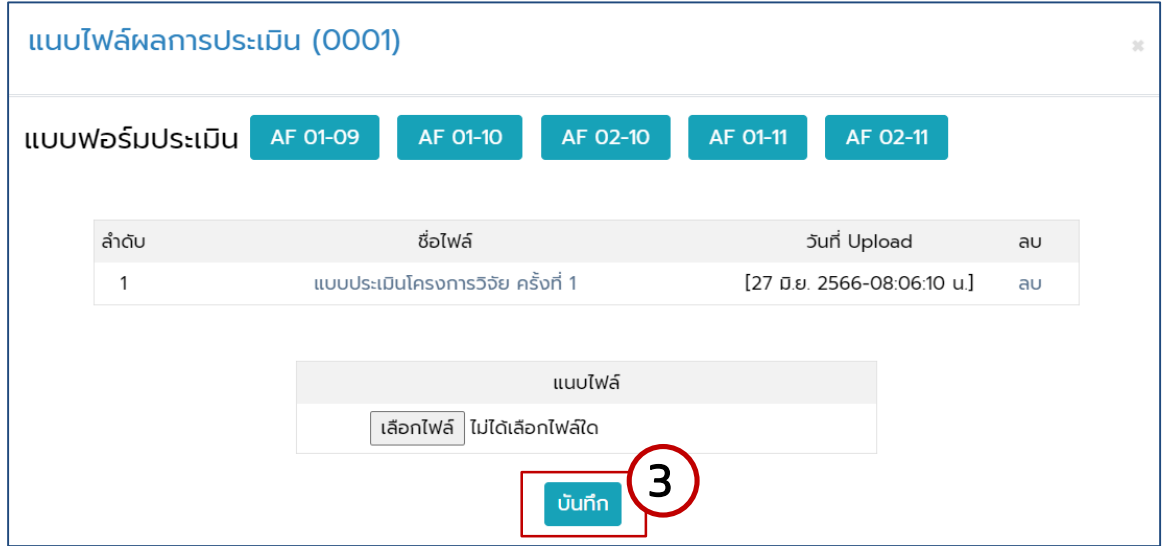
แนบไฟล์ผลการประเมิน (0001)

×

แบบฟอร์มประเมิน AF 01-09 AF 01-10 AF 02-10 AF 01-11 AF 02-11

| ลำดับ | ชื่อไฟล์ | วันที่ Upload | ลบ |
|---|---|---|---|
| 1 | แบบประเมินโครงการวิจัย ครั้งที่ 1 | [27 มิ.ย. 2566-08:06:10 น.] | ลบ |

| แนบไฟล์ |
|---|
| เลือกไฟล์ ไม่ได้เลือกไฟล์ใด |

3

บันทึก